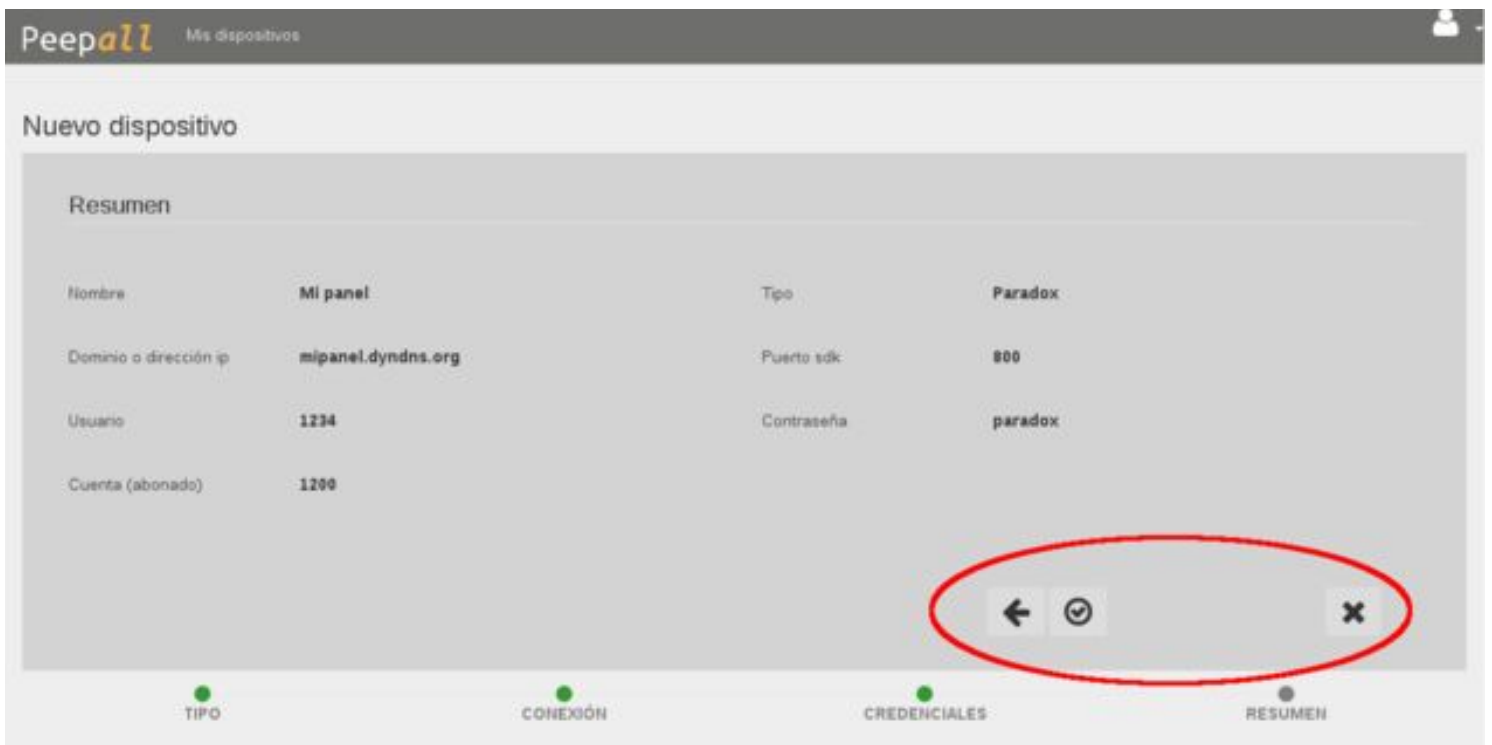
Peepall Mis dispositivos

Nuevo dispositivo

Resumen

| | | | |
|---|---|---|---|
| Nombre | Mi panel | Tipo | Paradox |
| Dominio o dirección ip | mipanel.dyndns.org | Puerto sdk | 800 |
| Usuario | 1234 | Contraseña | paradox |
| Cuenta (abonado) | 1200 | | |

TIPO CONEXIÓN CREDENCIALES RESUMEN